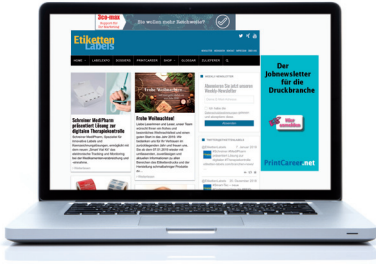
Etiketten Labels

Die neue Website?

HOME | LABELS | DRUCKEREI | PRINTCAREER | SHOP | GLOSSAR | ZULIEFERER

Schreiner MedPharm präsentiert Lösung zur digitalen Therapiekontrolle

Frohe Weihnachten!

Der Jobnewsletter für die Druckbranche

PrintCareer.net